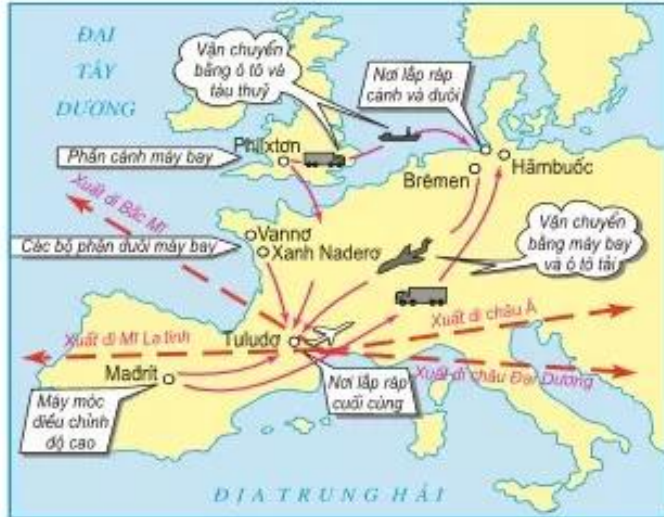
ĐẠI TÂY DƯƠNG

Vận chuyển bằng ô tô và tàu thuỷ

Nơi lắp ráp cánh và đuôi

Phixtơn

Phần cánh máy bay

Hămbuốc

Brêmen

Xuất đi Bắc Mĩ

Vannơ

Xanh Naderơ

Các bộ phận đuôi máy bay

Vận chuyển bằng máy bay và ô tô tải

Xuất đi châu Á

Xuất đi Mĩ La tinh

Tuluđơ

Xuất đi châu Đại Dương

Madrit

Nơi lắp ráp cuối cùng

Máy móc điều chỉnh độ cao

ĐỊA TRUNG HẢI